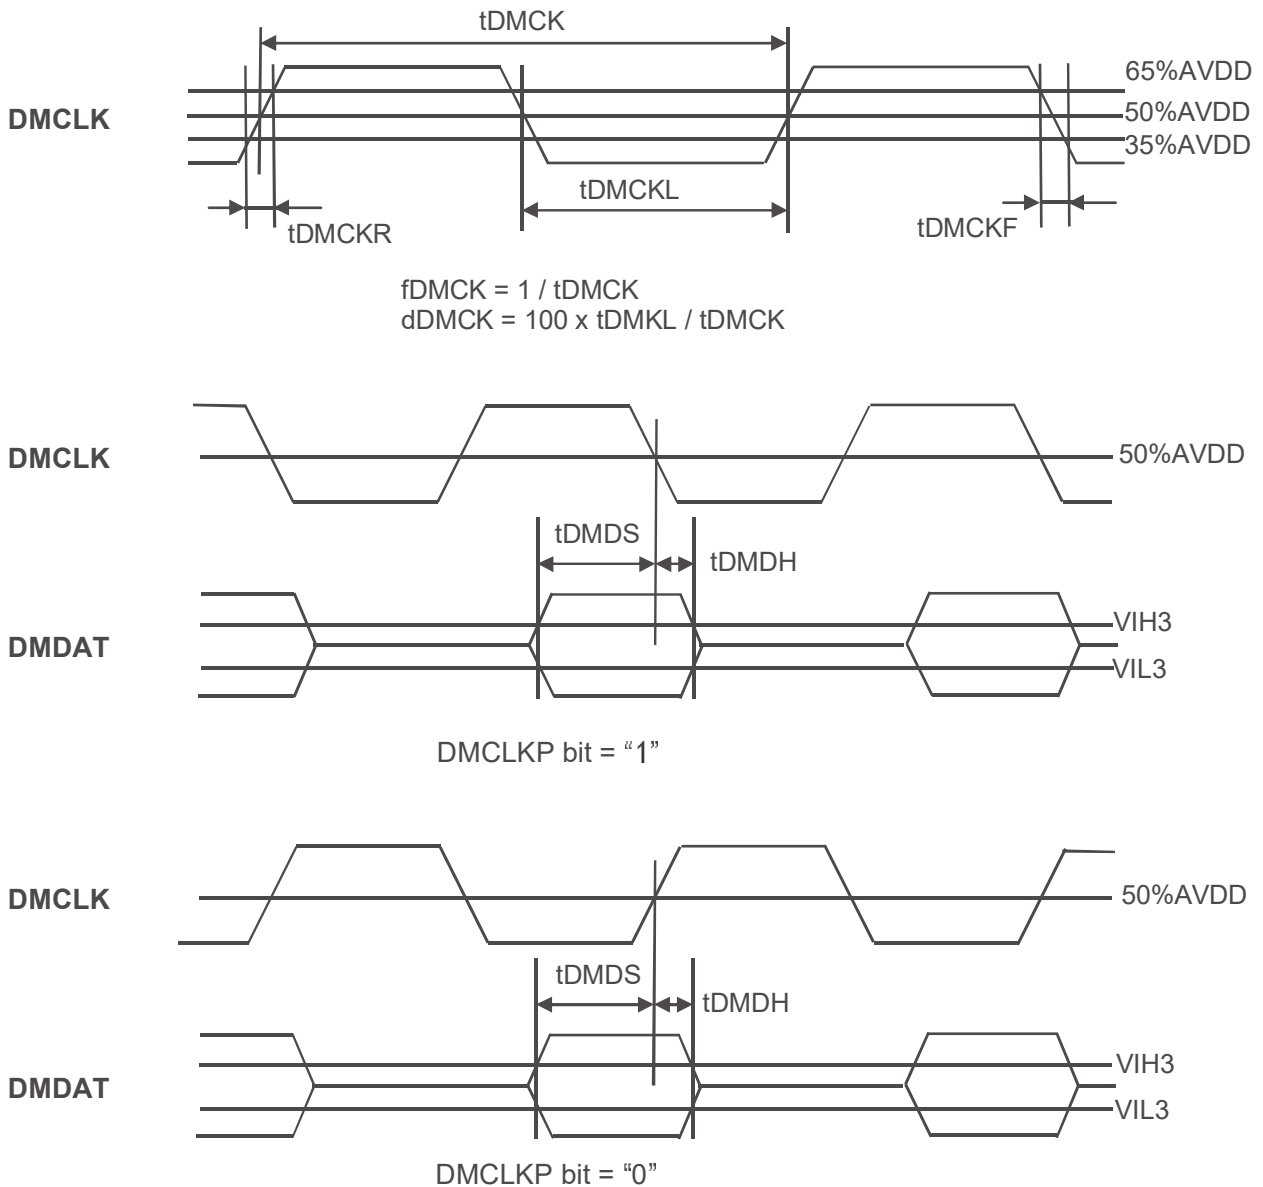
tDMCK

DMCLK

65%AVDD
50%AVDD
35%AVDD

tDMCKL

tDMCKR

tDMCKF

fDMCK = 1 / tDMCK
dDMCK = 100 x tDMKL / tDMCK

DMCLK

50%AVDD

tDMDS

tDMDH

DMDAT

VIH3
VIL3

DMCLKP bit = “1”

DMCLK

50%AVDD

tDMDS

tDMDH

DMDAT

VIH3
VIL3

DMCLKP bit = “0”